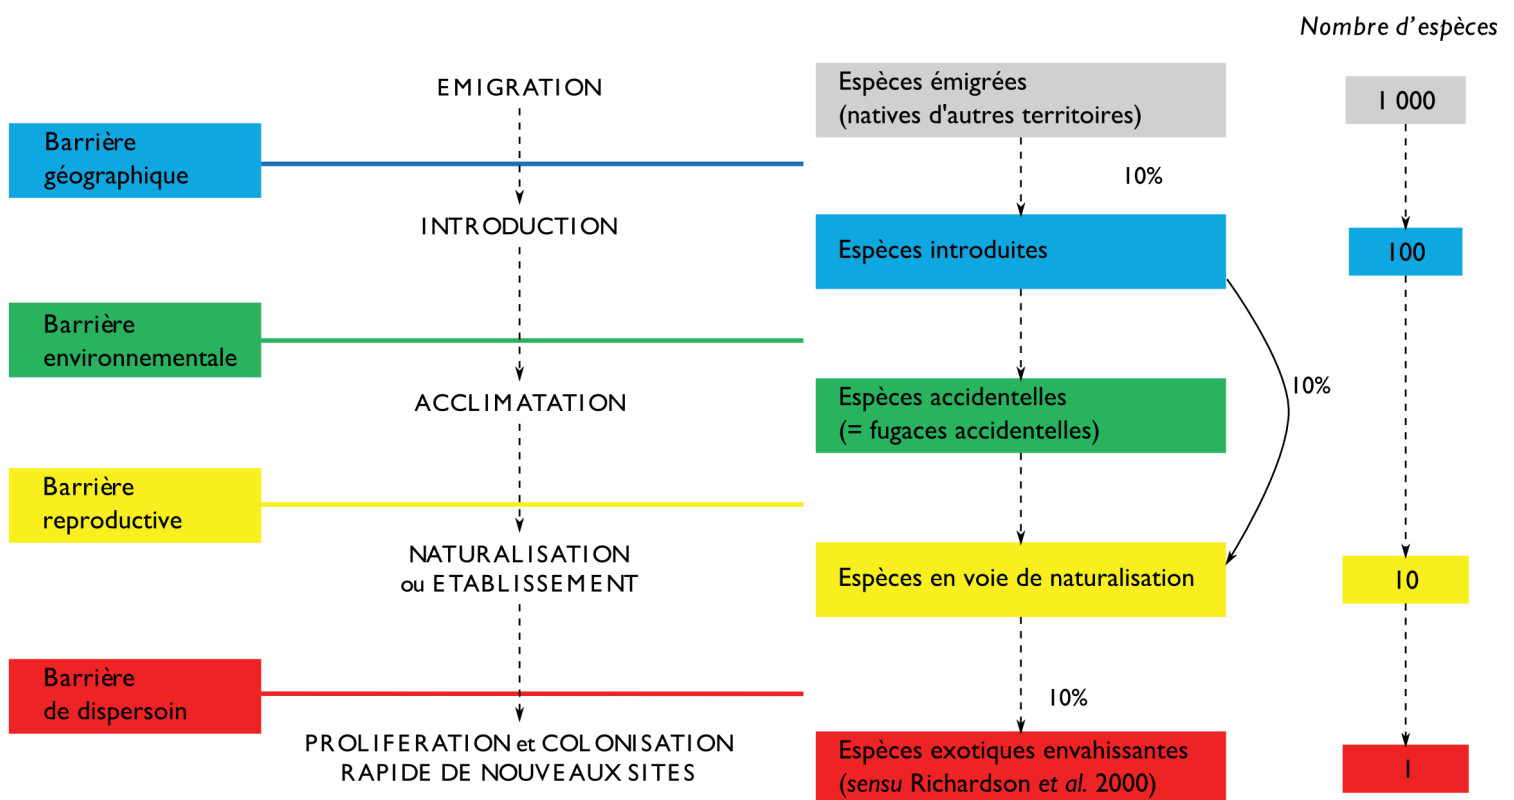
Nombre d'espèces

EMIGRATION

Espèces émigrées (natives d'autres territoires)

1 000

Barrière géographique

10%

INTRODUCTION

Espèces introduites

100

Barrière environnementale

10%

ACCLIMATATION

Espèces accidentelles (= fugaces accidentelles)

Barrière reproductive

NATURALISATION ou ETABLISSEMENT

Espèces en voie de naturalisation

10

Barrière de dispersoin

10%

PROLIFERATION et COLONISATION RAPIDE DE NOUVEAUX SITES

Espèces exotiques envahissantes (sensu Richardson et al. 2000)

1